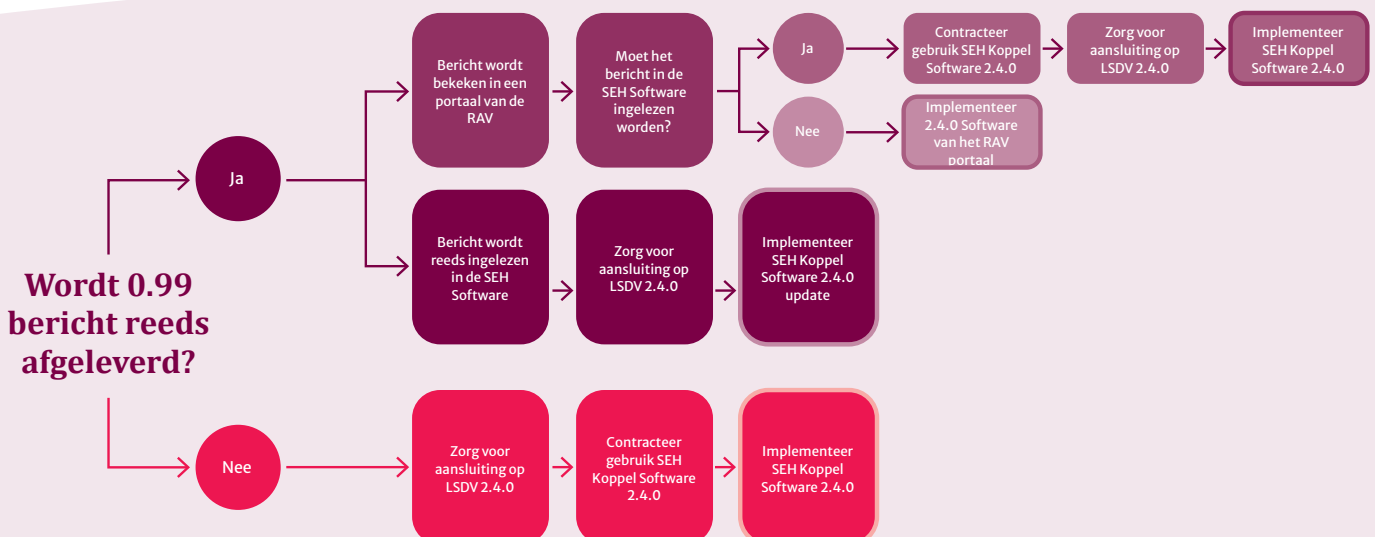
Wordt 0.99 bericht reeds afgeleverd?

Ja

Bericht wordt bekeken in een portaal van de RAV

Moet het bericht in de SEH Software ingelezen worden?

Ja

Contracteer gebruik SEH Koppel Software 2.4.0

Zorg voor aansluiting op LSDV 2.4.0

Implementeer SEH Koppel Software 2.4.0

Nee

Implementeer 2.4.0 Software van het RAV portaal

Bericht wordt reeds ingelezen in de SEH Software

Zorg voor aansluiting op LSDV 2.4.0

Implementeer SEH Koppel Software 2.4.0 update

Nee

Zorg voor aansluiting op LSDV 2.4.0

Contracteer gebruik SEH Koppel Software 2.4.0

Implementeer SEH Koppel Software 2.4.0